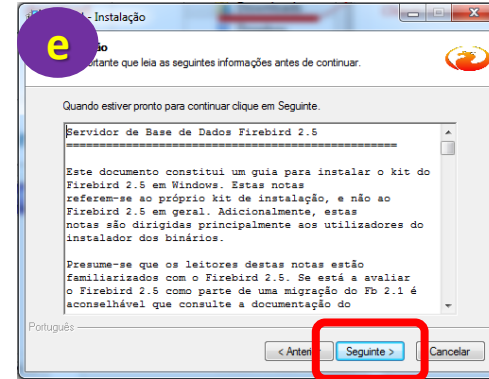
- Instalação

e

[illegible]
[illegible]ortante que leia as seguintes informações antes de continuar.

Quando estiver pronto para continuar clique em Seguinte.

Servidor de Base de Dados Firebird 2.5
==========================================

Este documento constitui um guia para instalar o kit do Firebird 2.5 em Windows. Estas notas referem-se ao próprio kit de instalação, e não ao Firebird 2.5 em geral. Adicionalmente, estas notas são dirigidas principalmente aos utilizadores do instalador dos binários.

Presume-se que os leitores destas notas estão familiarizados com o Firebird 2.5. Se está a avaliar o Firebird 2.5 como parte de uma migração do Fb 2.1 é aconselhável que consulte a documentação do

Português

< Anter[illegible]
Seguinte >
Cancelar